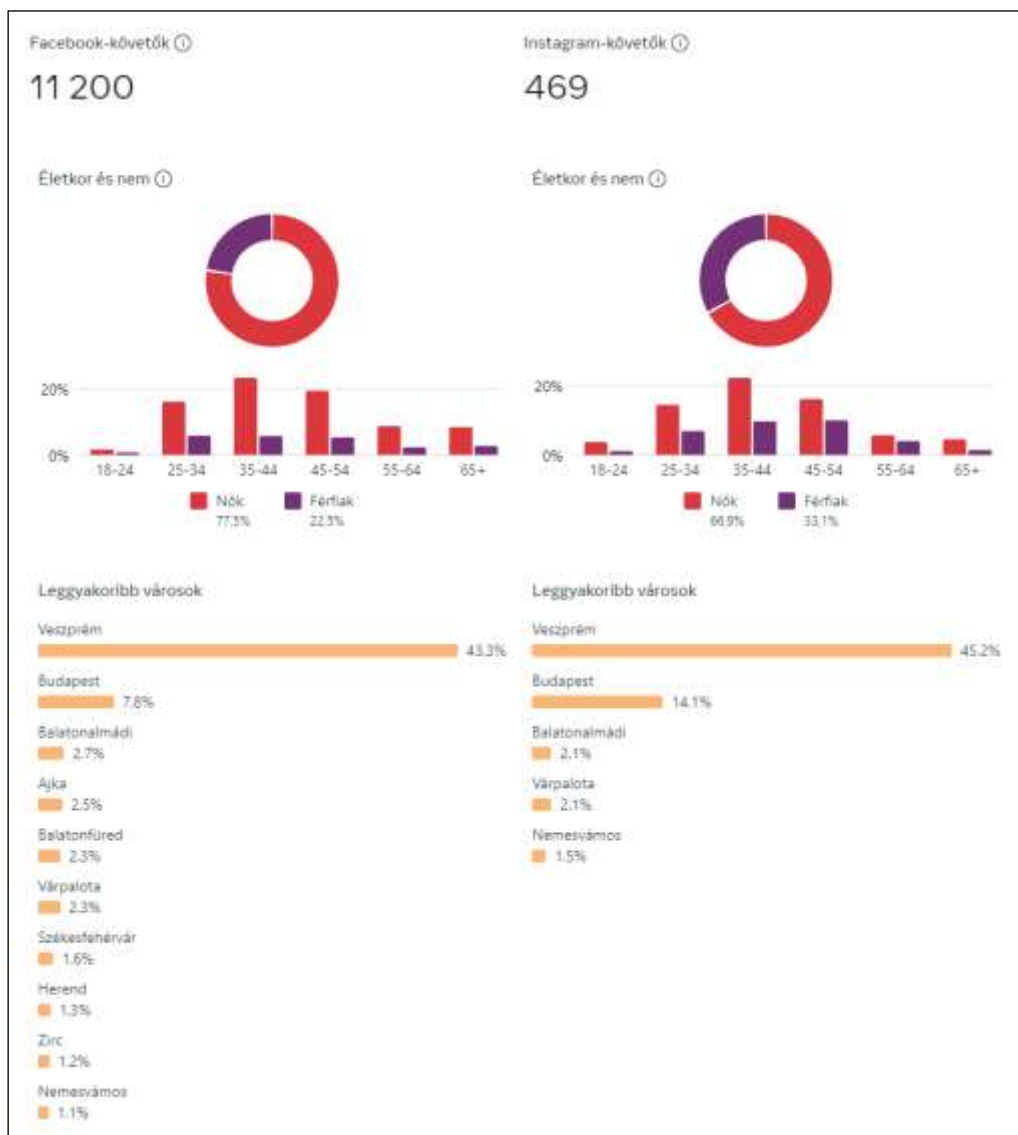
Facebook-követők ⓘ

11 200

Életkor és nem ⓘ

20%
0%
18-24 25-34 35-44 45-54 55-64 65+

Nők 77,3%
Férfiak 22,3%

Leggyakoribb városok

Veszprém 43,3%
Budapest 7,8%
Balatonalmádi 2,7%
Ajka 2,5%
Balatonfüred 2,3%
Várpalota 2,3%
Székesfehérvár 1,6%
Herend 1,3%
Zirc 1,2%
Nemesvámos 1,1%

Instagram-követők ⓘ

469

Életkor és nem ⓘ

20%
0%
18-24 25-34 35-44 45-54 55-64 65+

Nők 66,9%
Férfiak 33,1%

Leggyakoribb városok

Veszprém 45,2%
Budapest 14,1%
Balatonalmádi 2,1%
Várpalota 2,1%
Nemesvámos 1,5%